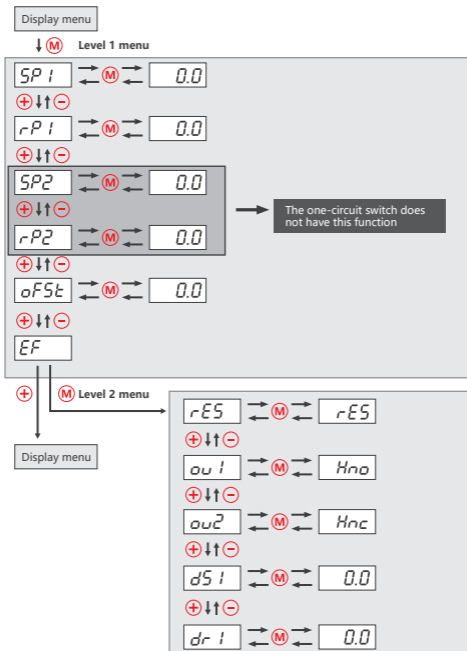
Display menu

M Level 1 menu

SP1 M 0.0

+ −

rP1 M 0.0

+ −

SP2 M 0.0

+ −

rP2 M 0.0

The one-circuit switch does not have this function

+ −

oFSt M 0.0

+ −

EF

+ M Level 2 menu

Display menu

rES M rES

+ −

ou1 M Hno

+ −

ou2 M Hnc

+ −

dS1 M 0.0

+ −

dr1 M 0.0